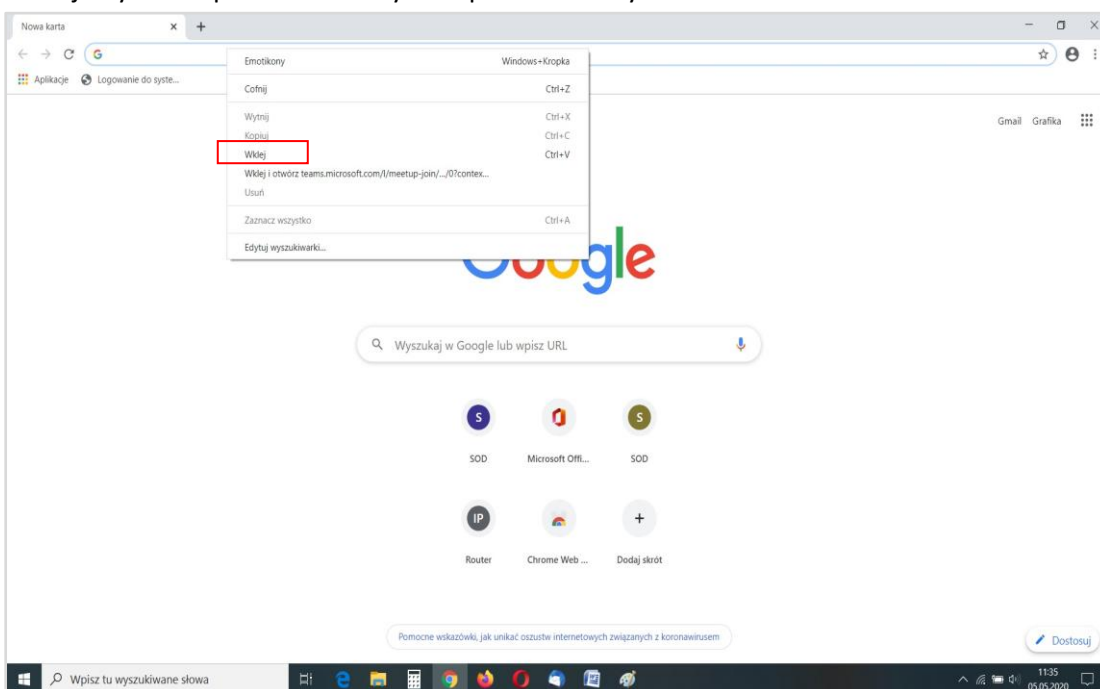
Nowa karta
×
+

Aplikacje
Logowanie do syste...

Emotikony Windows+Kropka
Cofnij Ctrl+Z
Wytnij Ctrl+X
Kopiuj Ctrl+C
Wklej Ctrl+V
Wklej i otwórz teams.microsoft.com/l/meetup-join/.../0?contex...
Usuń
Zaznacz wszystko Ctrl+A
Edytuj wyszukiwarki...

Gmail Grafika

Google

Wyszukaj w Google lub wpisz URL

S
SOD
Microsoft Offi...
S
SOD
IP
Router
Chrome Web ...
+
Dodaj skrót

Pomocne wskazówki, jak unikać oszustw internetowych związanych z koronawirusem

Dostosuj

Wpisz tu wyszukiwane słowa

11:35
05.05.2020